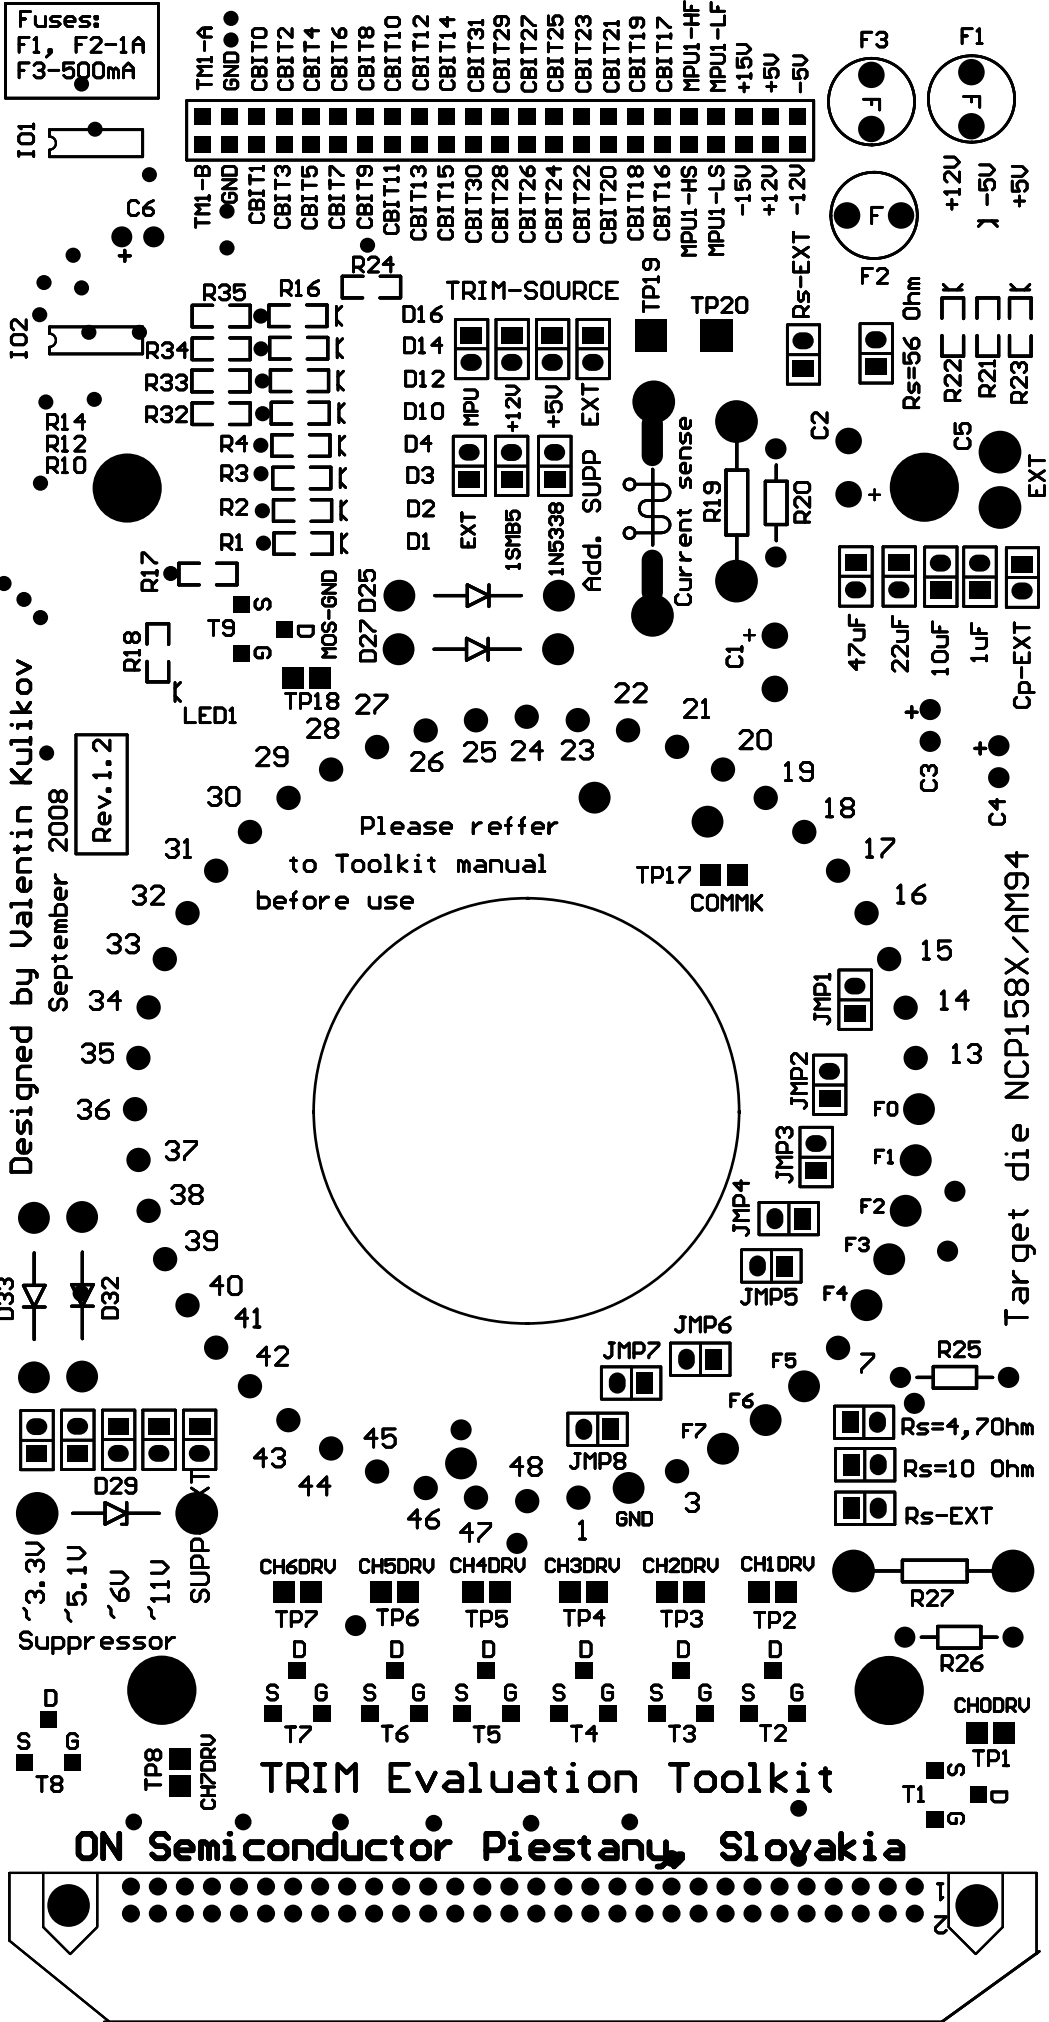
Fuses:
F1, F2-1A
F3-500mA

TM1-A GND CBIT0 CBIT2 CBIT4 CBIT6 CBIT8 CBIT10 CBIT12 CBIT14 CBIT31 CBIT29 CBIT27 CBIT25 CBIT23 CBIT21 CBIT19 CBIT17 MPU1-HF MPU1-LF +15V +5V -5V

TM1-B GND CBIT1 CBIT3 CBIT5 CBIT7 CBIT9 CBIT11 CBIT13 CBIT15 CBIT30 CBIT28 CBIT26 CBIT24 CBIT22 CBIT20 CBIT18 CBIT16 MPU1-HS MPU1-LS -15V +12V -12V

F3 F1 F F F F2
+12V -5V +5V

IO1 C6 IO2
R24 R35 R16 R34 R33 R32 R14 R12 R10 R4 R3 R2 R1 R17 R18 LED1
TRIM-SOURCE TP19 TP20 Rs-EXT
D16 D14 D12 D10 D4 D3 D2 D1
MPU +12V +5V EXT
EXT 1SMB5 1N5338 Add. SUPP
Current sense R19 R20
Rs=56 Ohm R22 R21 R23
C2 C5 EXT
T9 S D G MOS-GND TP18
D25 D27
C1
47uF 22uF 10uF 1uF Cp-EXT
27 28 29 30 31 32 33 34 35 36 37 38 39 40 41 42 43 44 45 46 47 48 1 3 7
26 25 24 23 22 21 20 19 18 17 16 15 14 13
C3 C4
Please reffer
to Toolkit manual
before use
TP17 COMMK
Designed by Valentin Kulikov
September 2008
Rev.1.2
Target die NCP158X/AM94
JMP1 JMP2 JMP3 JMP4 JMP5 JMP6 JMP7 JMP8
F0 F1 F2 F3 F4 F5 F6 F7 GND
R25
Rs=4,70hm
Rs=10 Ohm
Rs-EXT
D33 D32 D29
~3.3V ~5.1V ~6V ~11V SUPP EXT
Suppressor
CH6DRV CH5DRV CH4DRV CH3DRV CH2DRV CH1DRV
TP7 TP6 TP5 TP4 TP3 TP2
R27 R26
D S G
T7 T6 T5 T4 T3 T2
T8 TP8 CH7DRV
CH0DRV TP1 T1
TRIM Evaluation Toolkit
ON Semiconductor Piestany, Slovakia
1 2